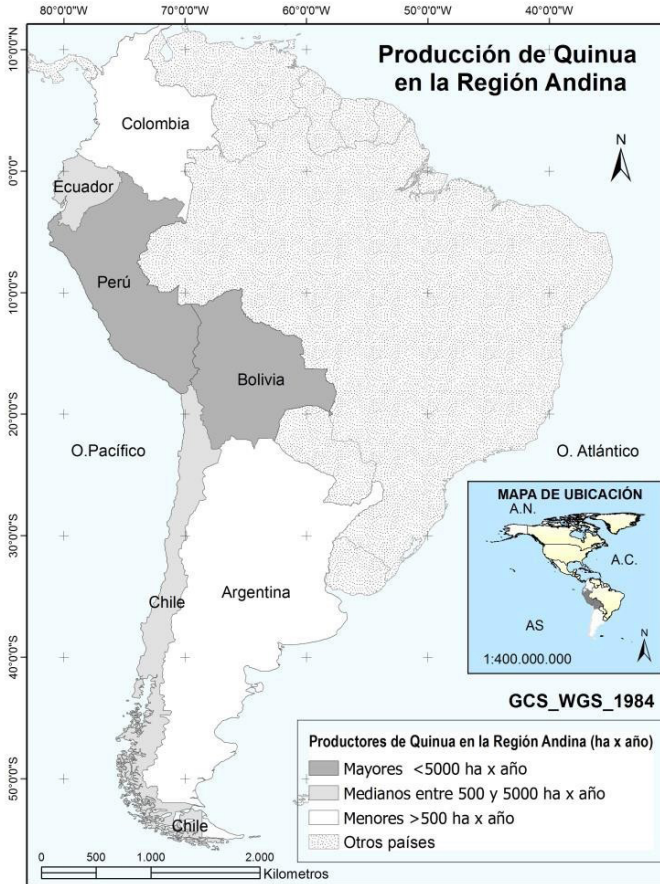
80°0'0"W
70°0'0"W
60°0'0"W
50°0'0"W
40°0'0"W

Producción de Quinua en la Región Andina

10°0'0"N
0°0'0"
10°0'0"S
20°0'0"S
30°0'0"S
40°0'0"S
50°0'0"S

N

Colombia
Ecuador
Perú
Bolivia
O.Pacífico
O. Atlántico
Chile
Argentina
Chile

MAPA DE UBICACIÓN
A.N.
A.C.
AS
N
1:400.000.000

GCS_WGS_1984

Productores de Quinua en la Región Andina (ha x año)
Mayores <5000 ha x año
Medianos entre 500 y 5000 ha x año
Menores >500 ha x año
Otros países

0 500 1.000 2.000
Kilometros